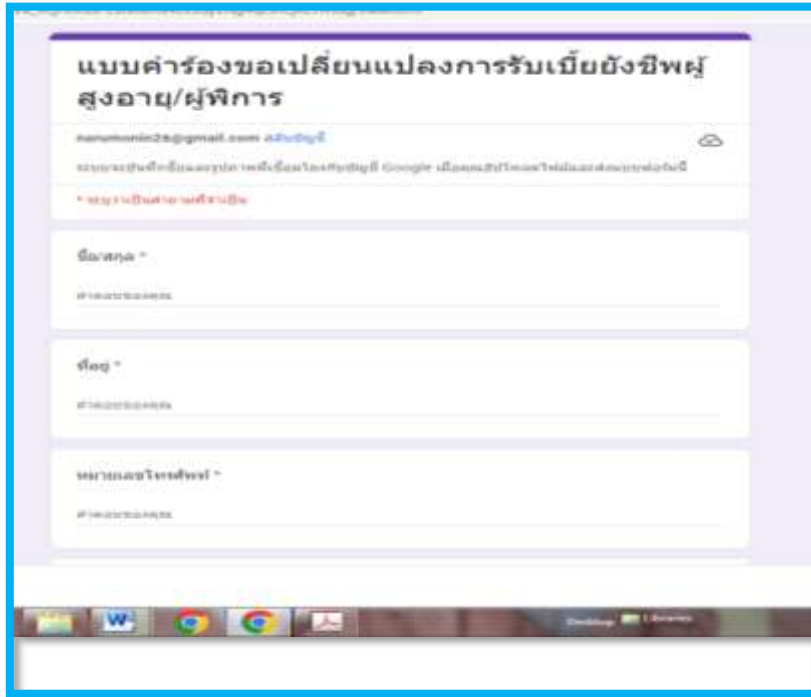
แบบคำร้องขอเปลี่ยนแปลงการรับเบี้ยยังชีพผู้สูงอายุ/ผู้พิการ

nanumonin26@gmail.com สลับบัญชี

ระบบจะบันทึกชื่อและรูปภาพที่เชื่อมโยงกับบัญชี Google เมื่อคุณอัปโหลดไฟล์และส่งแบบฟอร์มนี้

* ระบุว่าเป็นคำถามที่จำเป็น

ชื่อ/สกุล *

คำตอบของคุณ

ที่อยู่ *

คำตอบของคุณ

หมายเลขโทรศัพท์ *

คำตอบของคุณ

Desktop Libraries